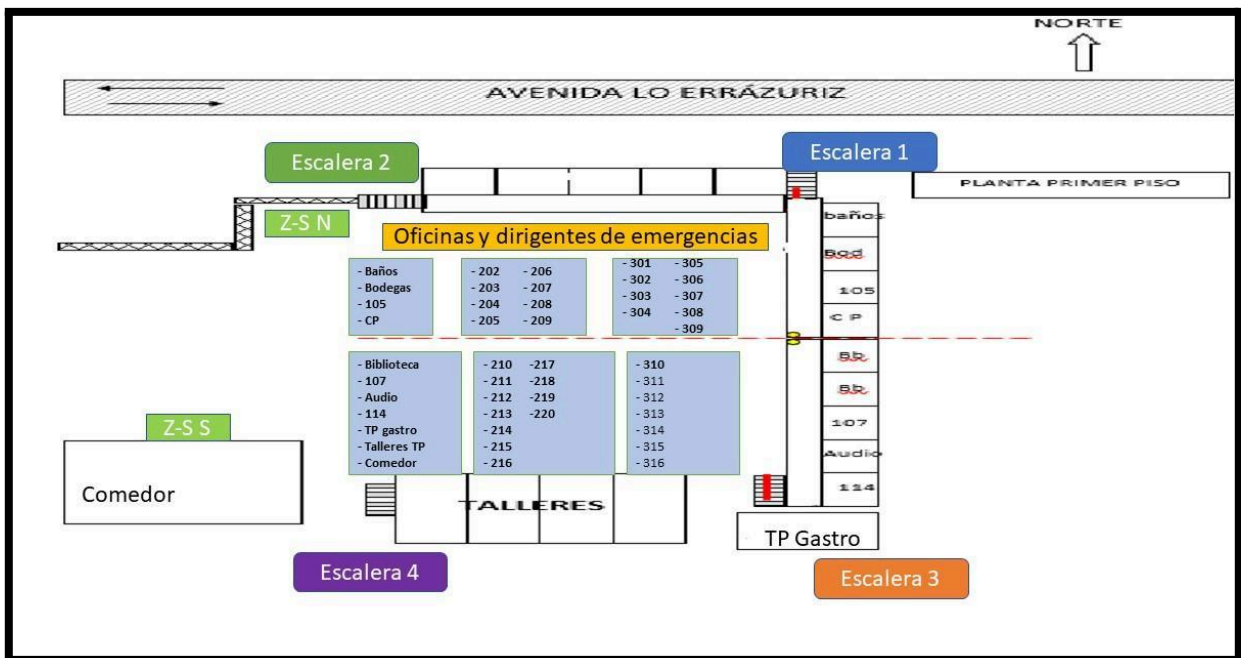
NORTE

AVENIDA LO ERRÁZURIZ

Escalera 2

Escalera 1

PLANTA PRIMER PISO

Z-S N

Oficinas y dirigentes de emergencias

baños

Bod

105

C P

Bb

Bb

107

Audio

114

- Baños
- Bodegas
- 105
- CP

- 202
- 203
- 204
- 205

- 206
- 207
- 208
- 209

- 301
- 302
- 303
- 304

- 305
- 306
- 307
- 308
- 309

- Biblioteca
- 107
- Audio
- 114
- TP gastro
- Talleres TP
- Comedor

- 210
- 211
- 212
- 213
- 214
- 215
- 216

-217
-218
-219
-220

- 310
- 311
- 312
- 313
- 314
- 315
- 316

Z-S S

Comedor

TALLERES

TP Gastro

Escalera 4

Escalera 3